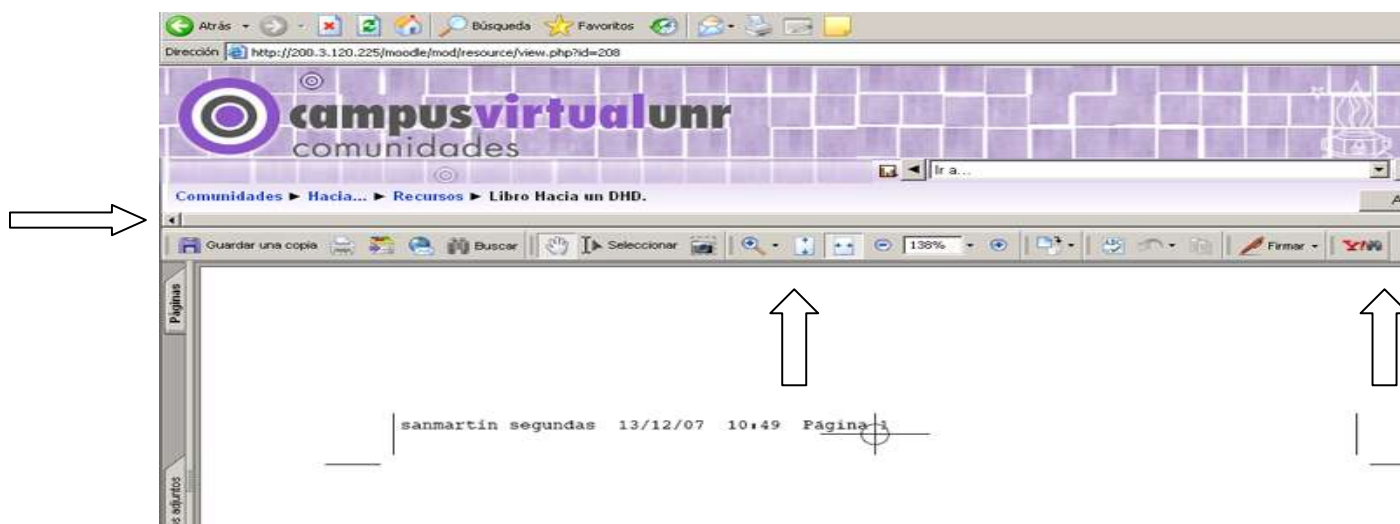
Atrás · Búsqueda Favoritos

Dirección http://200.3.120.225/moodle/mod/resource/view.php?id=208

campusvirtualunr
comunidades

Ir a...

Comunidades ► Hacia... ► Recursos ► Libro Hacia un DHD.

Guardar una copia Buscar Seleccionar 138% Firmar

Páginas

sanmartin segundas 13/12/07 10:49 Página 1

s adjuntos